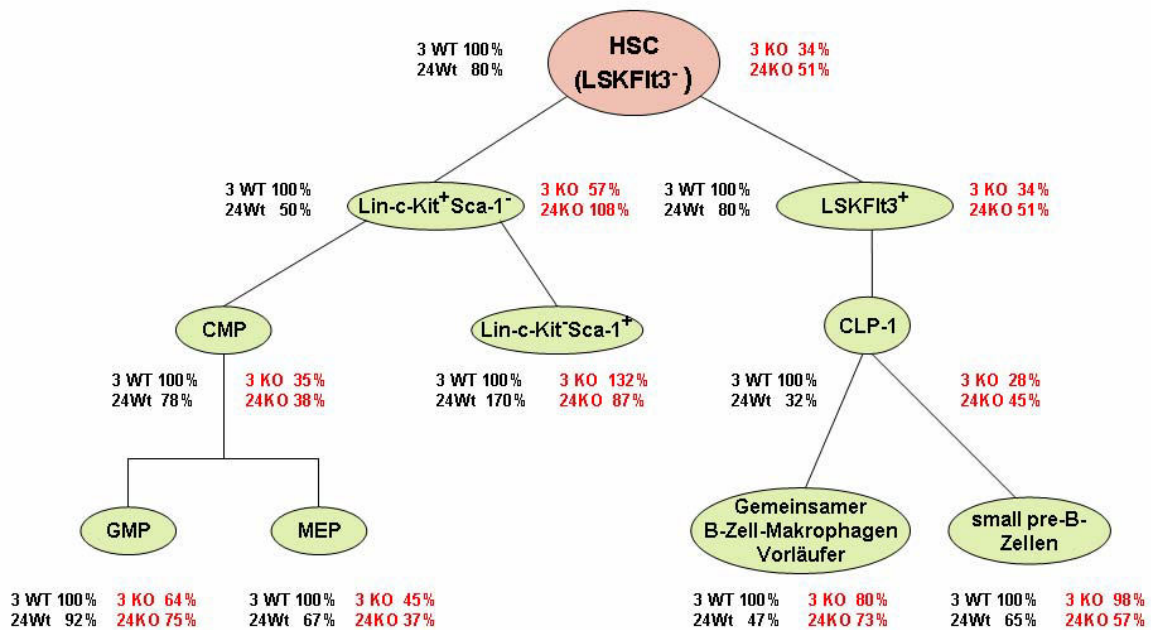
3 WT 100%
24Wt 80%

HSC
(LSKFlt3$^{-}$)

3 KO 34%
24KO 51%

3 WT 100%
24Wt 50%

Lin-c-Kit$^{+}$Sca-1$^{-}$

3 KO 57%
24KO 108%

3 WT 100%
24Wt 80%

LSKFlt3$^{+}$

3 KO 34%
24KO 51%

CMP

Lin-c-Kit$^{-}$Sca-1$^{+}$

CLP-1

3 WT 100%
24Wt 78%

3 KO 35%
24KO 38%

3 WT 100%
24Wt 170%

3 KO 132%
24KO 87%

3 WT 100%
24Wt 32%

3 KO 28%
24KO 45%

GMP

MEP

Gemeinsamer B-Zell-Makrophagen Vorläufer

small pre-B-Zellen

3 WT 100%
24Wt 92%

3 KO 64%
24KO 75%

3 WT 100%
24Wt 67%

3 KO 45%
24KO 37%

3 WT 100%
24Wt 47%

3 KO 80%
24KO 73%

3 WT 100%
24Wt 65%

3 KO 98%
24KO 57%